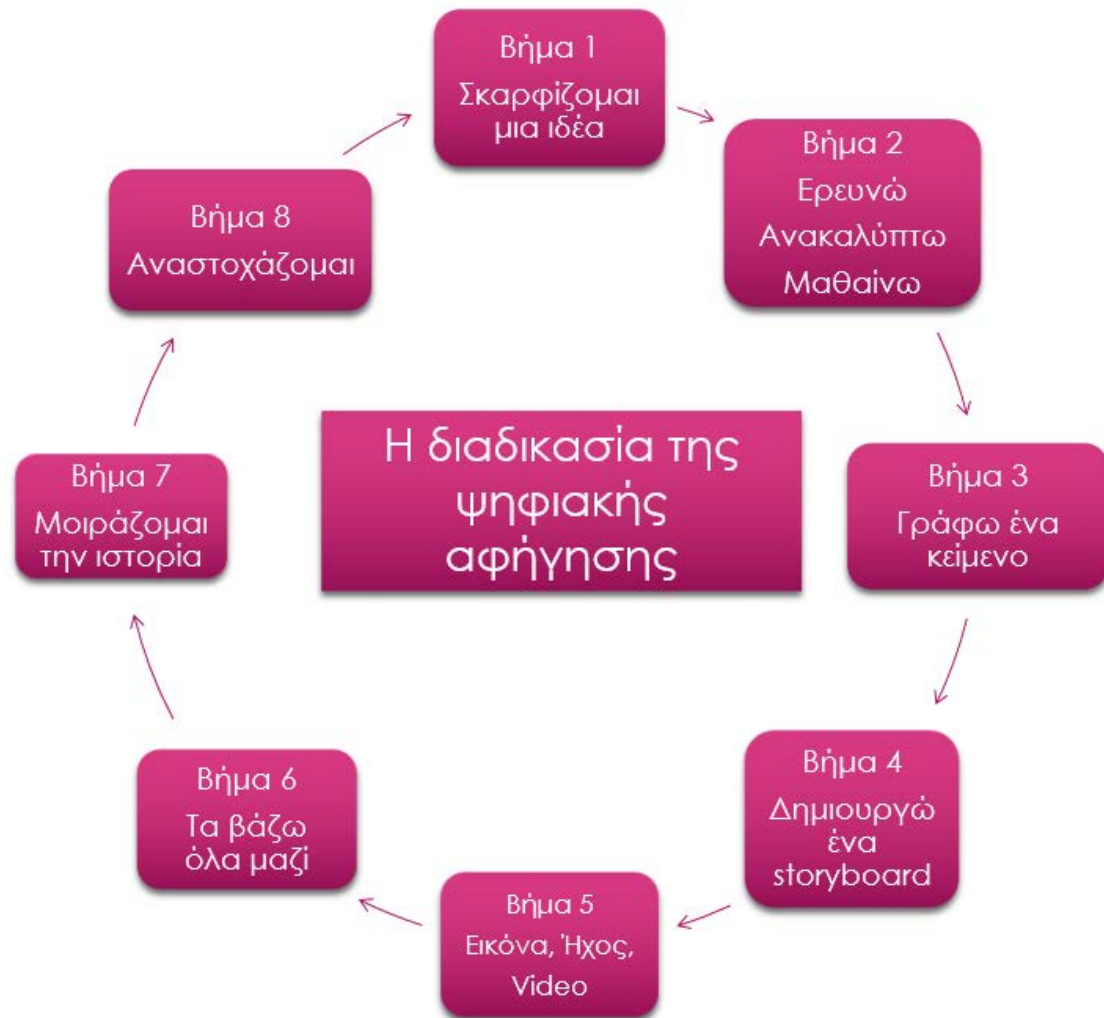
Η διαδικασία της ψηφιακής αφήγησης

Βήμα 1
Σκαρφίζομαι μια ιδέα

Βήμα 2
Ερευνώ
Ανακαλύπτω
Μαθαίνω

Βήμα 3
Γράφω ένα κείμενο

Βήμα 4
Δημιουργώ ένα storyboard

Βήμα 5
Εικόνα, Ήχος, Video

Βήμα 6
Τα βάζω όλα μαζί

Βήμα 7
Μοιράζομαι την ιστορία

Βήμα 8
Αναστοχάζομαι